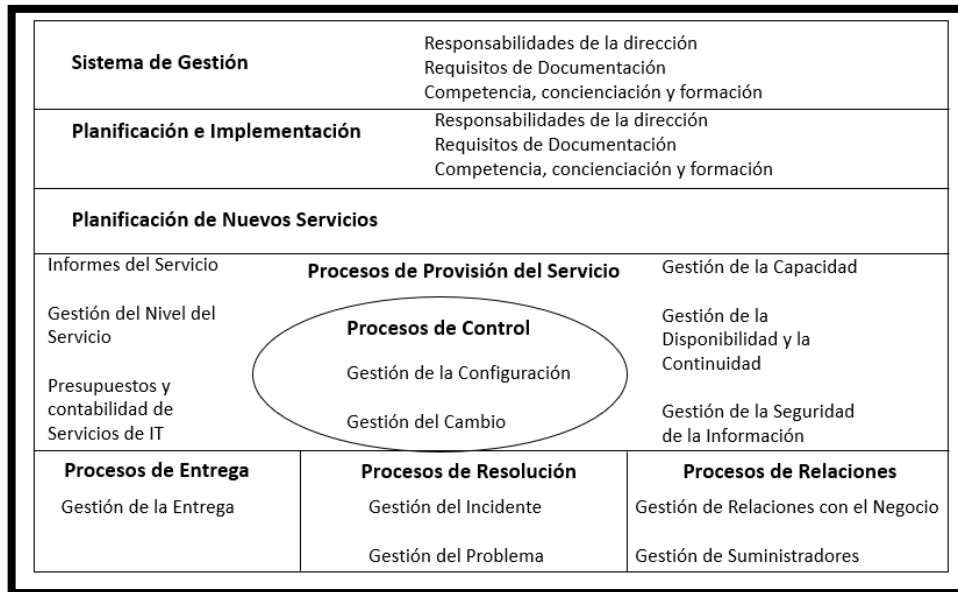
Sistema de Gestión

Responsabilidades de la dirección
Requisitos de Documentación
Competencia, concienciación y formación

Planificación e Implementación

Responsabilidades de la dirección
Requisitos de Documentación
Competencia, concienciación y formación

Planificación de Nuevos Servicios

Informes del Servicio

Gestión del Nivel del Servicio

Presupuestos y contabilidad de Servicios de IT

Procesos de Provisión del Servicio

Procesos de Control

Gestión de la Configuración

Gestión del Cambio

Gestión de la Capacidad

Gestión de la Disponibilidad y la Continuidad

Gestión de la Seguridad de la Información

| Procesos de Entrega | Procesos de Resolución | Procesos de Relaciones |
|---|---|---|
| Gestión de la Entrega | Gestión del Incidente | Gestión de Relaciones con el Negocio |
| | Gestión del Problema | Gestión de Suministradores |